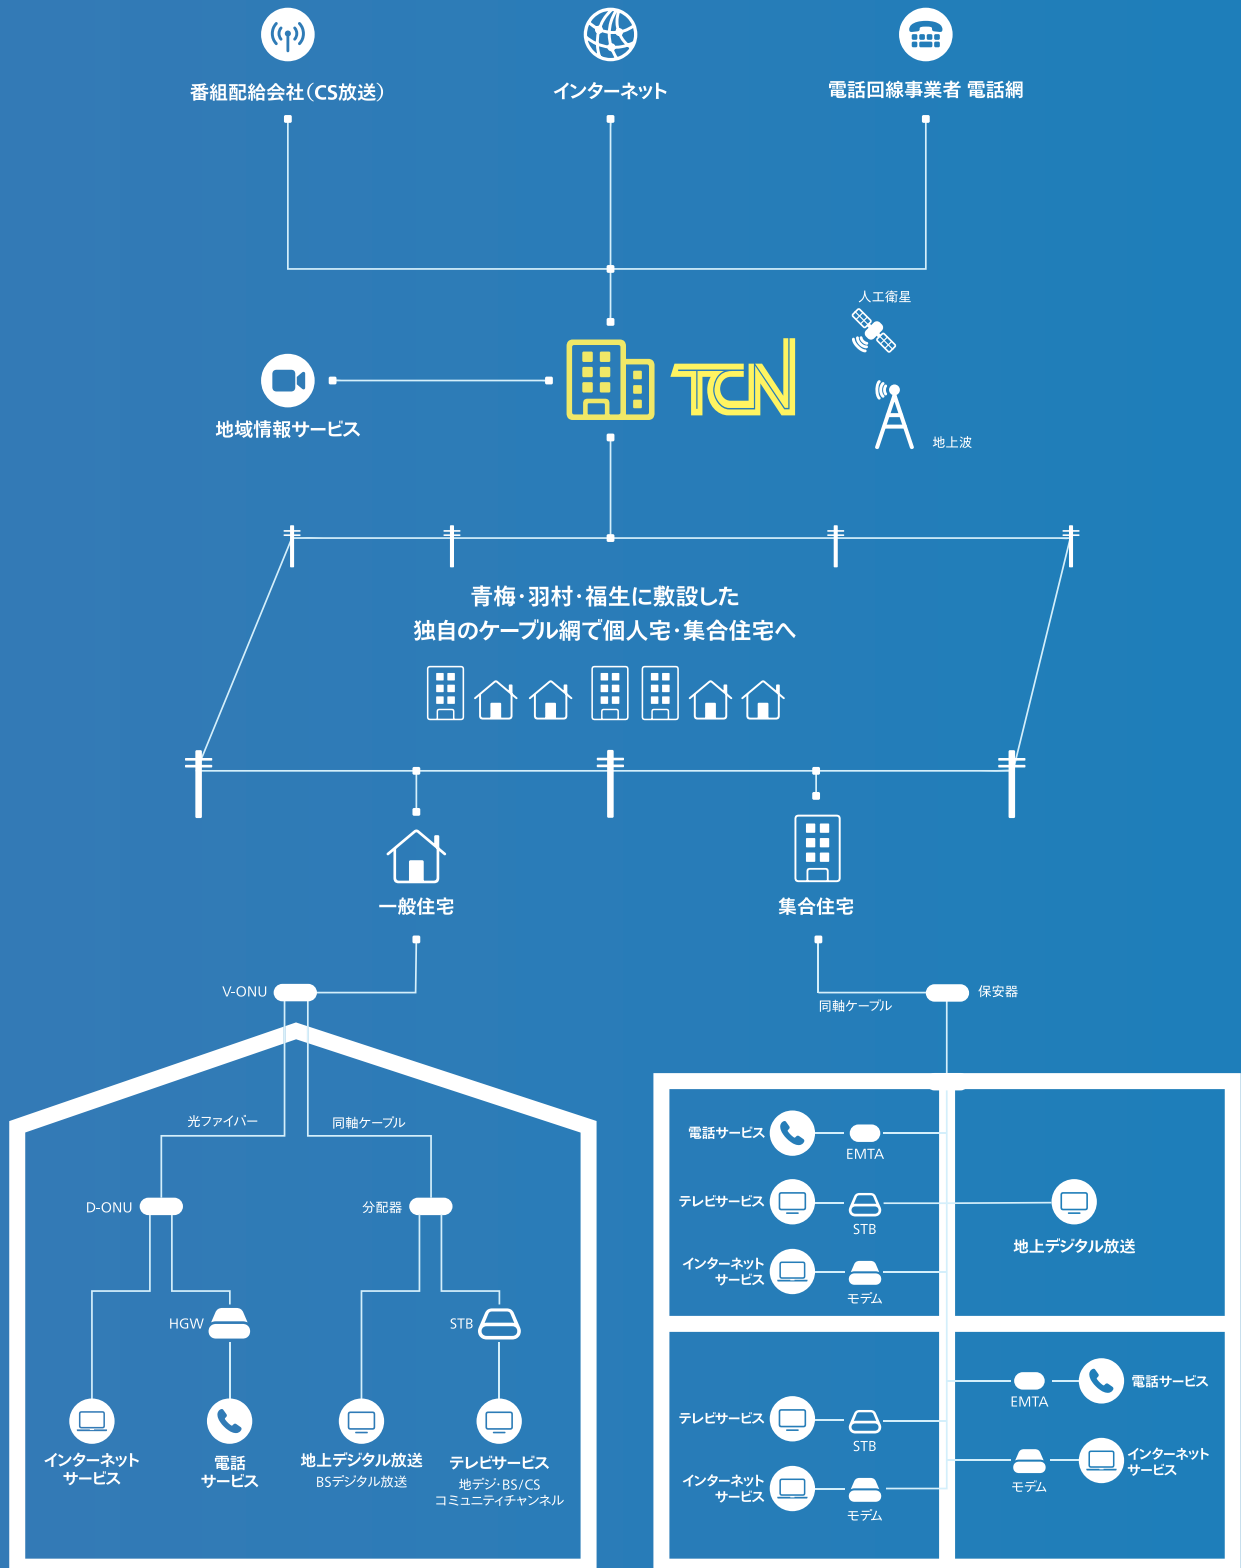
番組配給会社（CS放送）

インターネット

電話回線事業者 電話網

人工衛星

地域情報サービス

TCN

地上波

青梅·羽村·福生に敷設した
独自のケーブル網で個人宅·集合住宅へ

一般住宅

集合住宅

V-ONU

同軸ケーブル

保安器

光ファイバー

同軸ケーブル

D-ONU

分配器

HGW

STB

インターネット
サービス

電話
サービス

地上デジタル放送
BSデジタル放送

テレビサービス
地デジ·BS/CS
コミュニティチャンネル

電話サービス

EMTA

テレビサービス

STB

地上デジタル放送

インターネット
サービス

モデム

EMTA

電話サービス

テレビサービス

STB

モデム

インターネット
サービス

インターネット
サービス

モデム